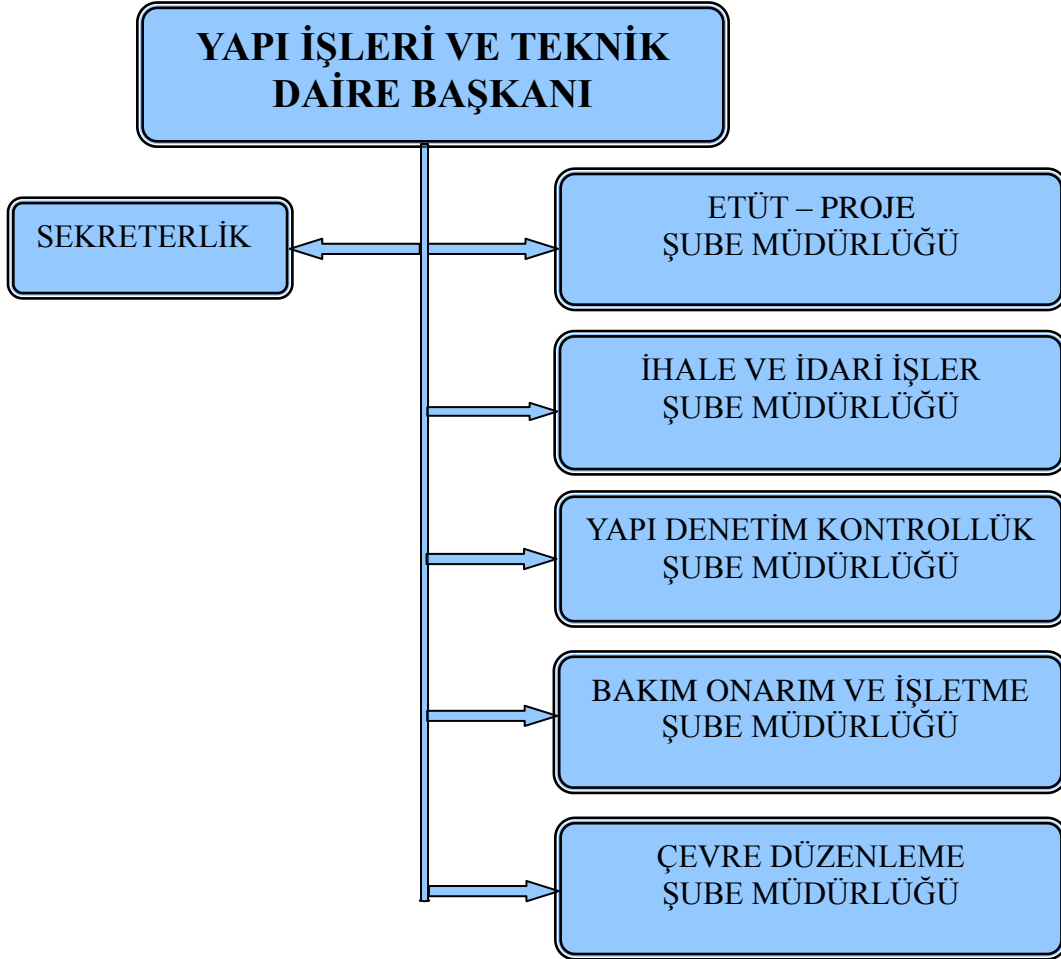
YAPI İŞLERİ VE TEKNİK DAİRE BAŞKANI

SEKRETERLİK

ETÜT – PROJE ŞUBE MÜDÜRLÜĞÜ

İHALE VE İDARİ İŞLER ŞUBE MÜDÜRLÜĞÜ

YAPI DENETİM KONTROLLÜK ŞUBE MÜDÜRLÜĞÜ

BAKIM ONARIM VE İŞLETME ŞUBE MÜDÜRLÜĞÜ

ÇEVRE DÜZENLEME ŞUBE MÜDÜRLÜĞÜ